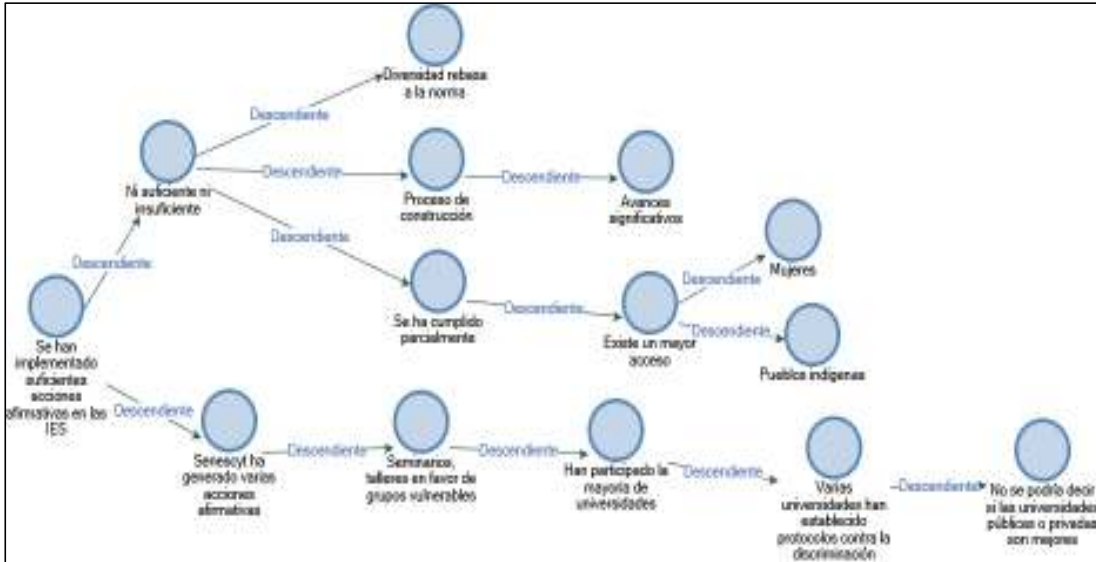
Se han implementado suficientes acciones afirmativas en las IES

Descendiente

Ni suficiente ni insuficiente

Descendiente

Diversidad rebasa a la norma

Descendiente

Proceso de construcción

Descendiente

Avances significativos

Descendiente

Se ha cumplido parcialmente

Descendiente

Existe un mayor acceso

Descendiente

Mujeres

Descendiente

Pueblos indígenas

Descendiente

Senescyt ha generado varias acciones afirmativas

Descendiente

Seminarios, talleres en favor de grupos vulnerables

Descendiente

Han participado la mayoría de universidades

Descendiente

Varias universidades han establecido protocolos contra la discriminación

Descendiente

No se podría decir si las universidades públicas o privadas son mejores